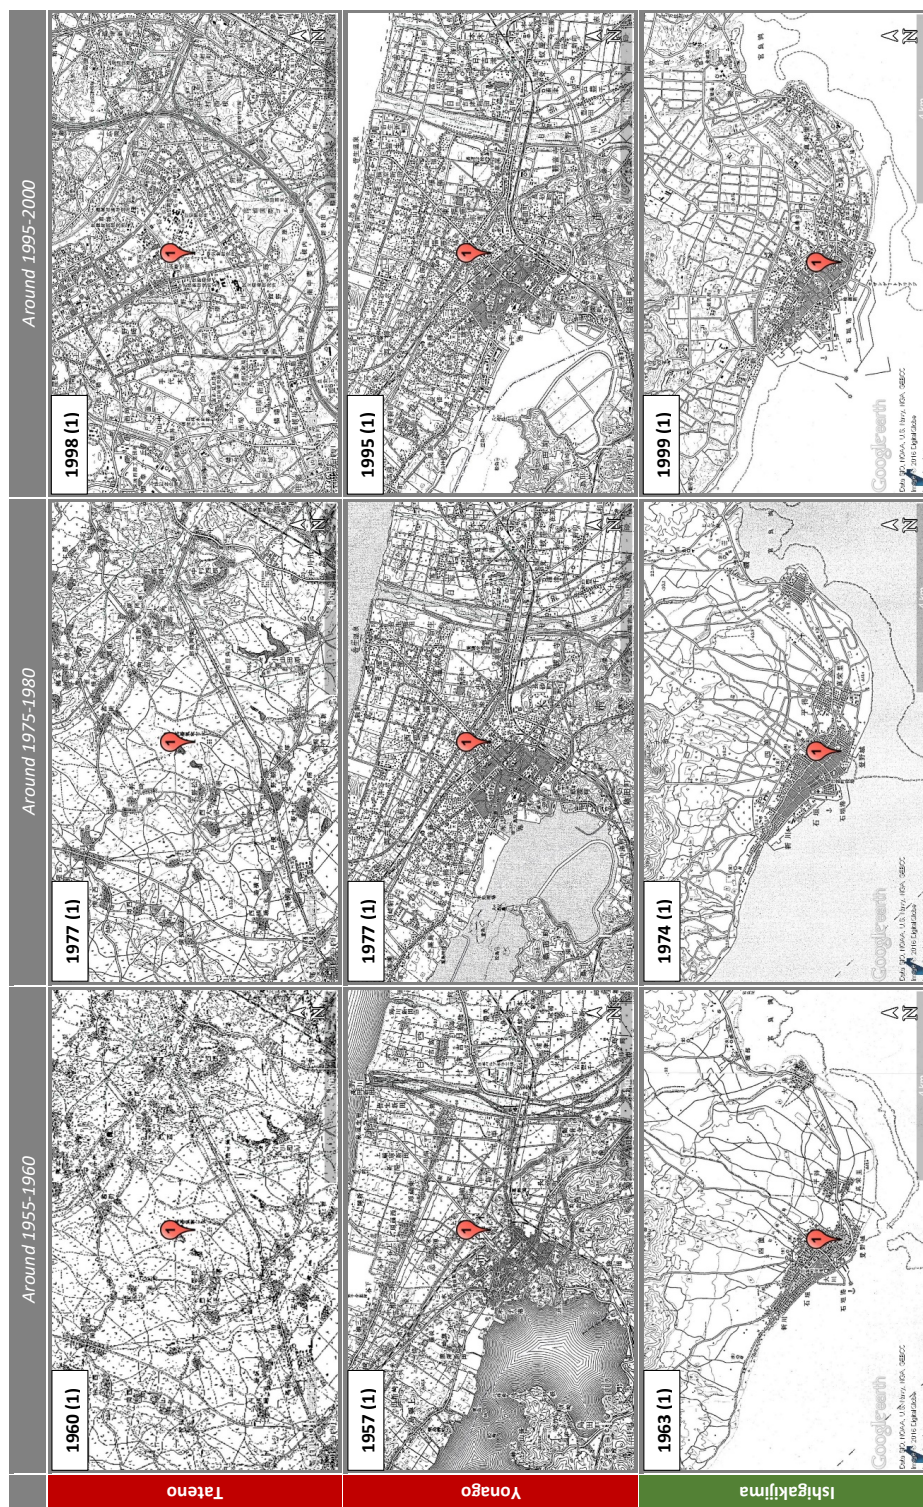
Around 1955-1960

Around 1975-1980

Around 1995-2000

Tateno

1960 (1)

1977 (1)

1998 (1)

Yonago

1957 (1)

1977 (1)

1995 (1)

Ishigakijima

1963 (1)

1974 (1)

1999 (1)

Google earth

Data SIO, NOAA, U.S. Navy, NGA, GEBCO

© 2016 DigitalGlobe

Google earth

Data SIO, NOAA, U.S. Navy, NGA, GEBCO

© 2016 DigitalGlobe

Google earth

Data SIO, NOAA, U.S. Navy, NGA, GEBCO

© 2016 DigitalGlobe

N

N

N

N

N

N

N

N

N